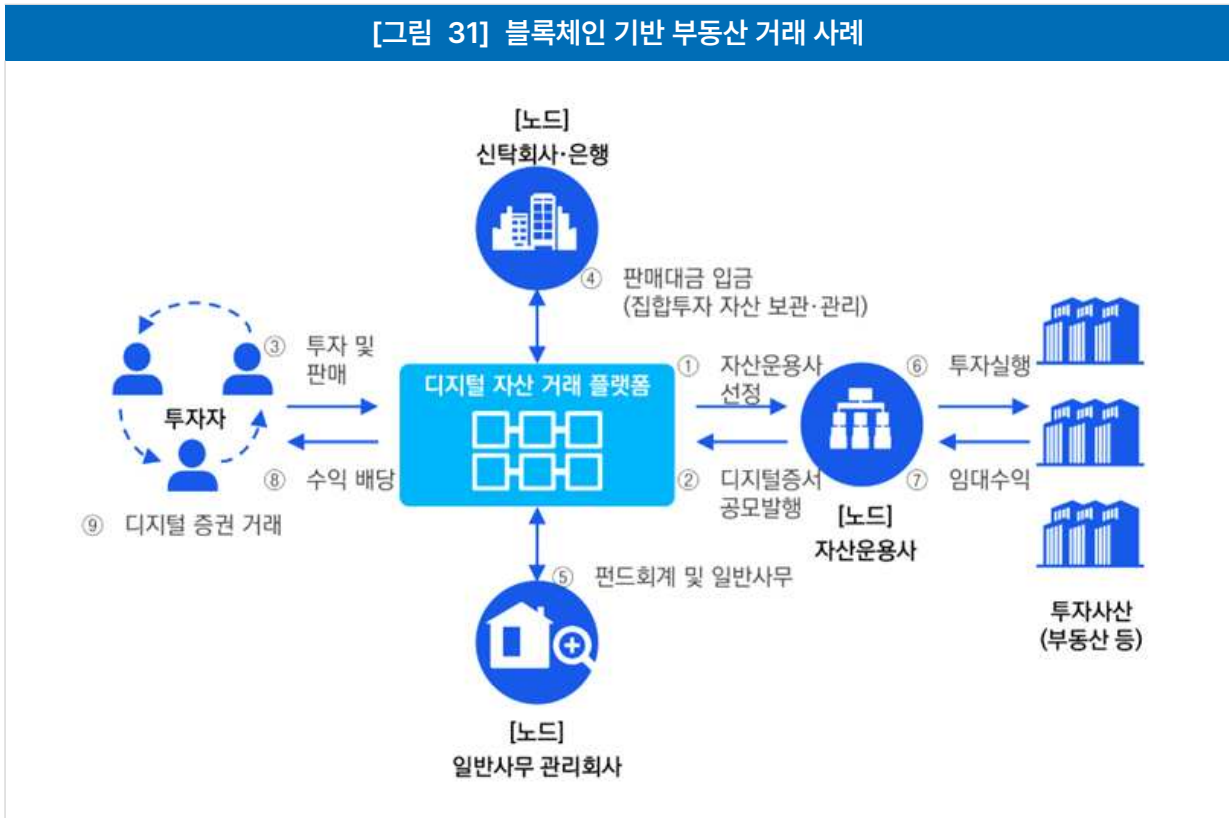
[그림 31] 블록체인 기반 부동산 거래 사례

[노드]
신탁회사·은행

④ 판매대금 입금
(집합투자 자산 보관·관리)

③ 투자 및 판매

투자자

⑧ 수익 배당

⑨ 디지털 증권 거래

디지털 자산 거래 플랫폼

① 자산운용사 선정

② 디지털증서 공모발행

[노드]
자산운용사

⑥ 투자실행

⑦ 임대수익

투자사산
(부동산 등)

⑤ 펀드회계 및 일반사무

[노드]
일반사무 관리회사